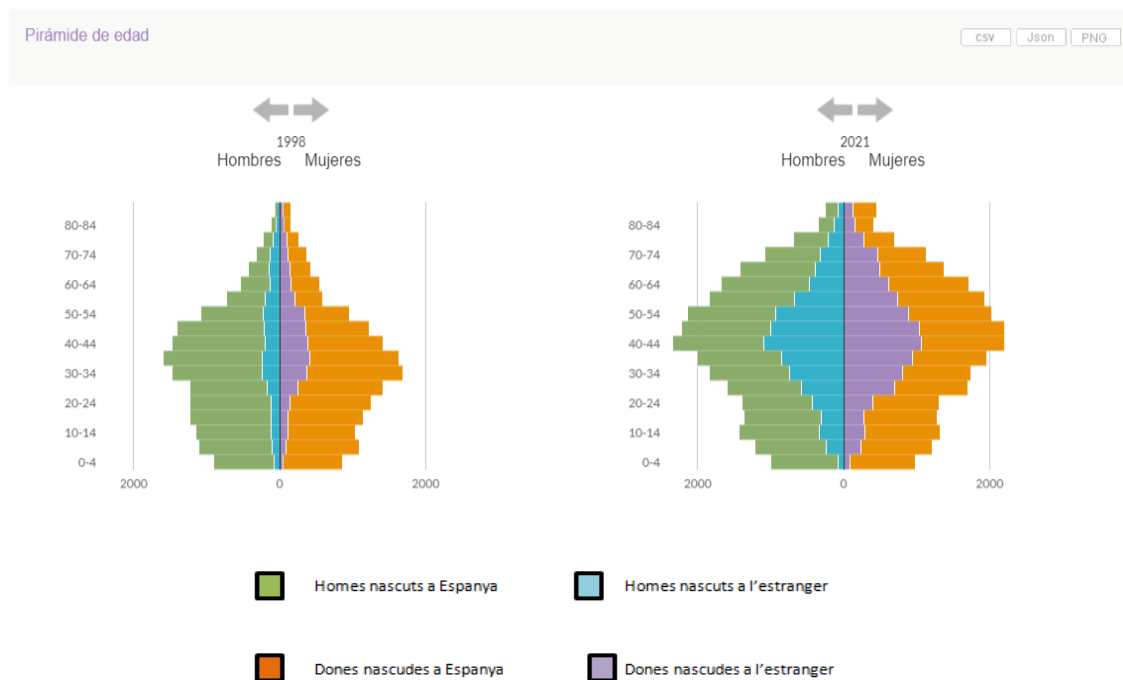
Pirámide de edad

csv Json PNG

1998
Hombres Mujeres

80-84
70-74
60-64
50-54
40-44
30-34
20-24
10-14
0-4

2000 0 2000

2021
Hombres Mujeres

80-84
70-74
60-64
50-54
40-44
30-34
20-24
10-14
0-4

2000 0 2000

Homes nascuts a Espanya

Homes nascuts a l'estranger

Dones nascudes a Espanya

Dones nascudes a l'estranger